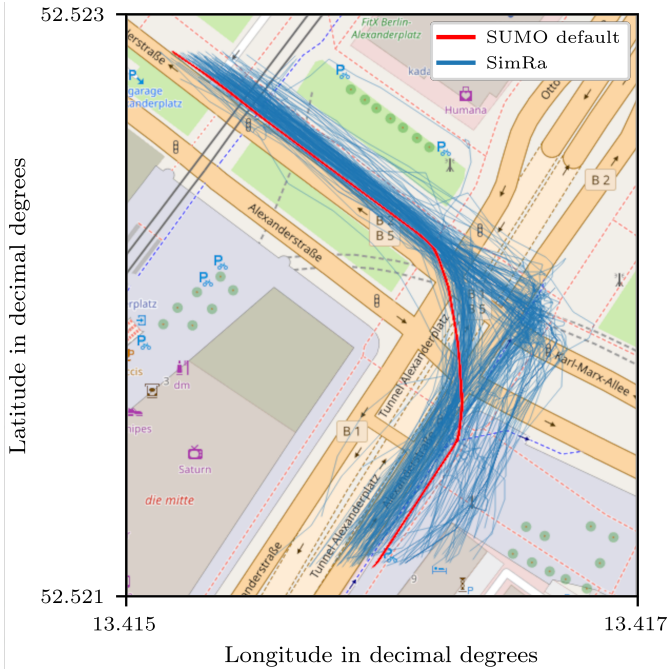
52.523

52.521

13.415

13.417

Latitude in decimal degrees

Longitude in decimal degrees

SUMO default
SimRa

FitX Berlin-Alexanderplatz

kada

Humana

Ottostraße

garage
anderplatz

Alexanderstraße

B 5

B 5

B 2

B 1

rplatz

Karl-Marx-Allee

dm

cis

hipes

Saturn

die mitte

Tunnel Alexanderplatz

Tunnel Alexanderplatz

Alexanderstraße

anderstraße

3

9